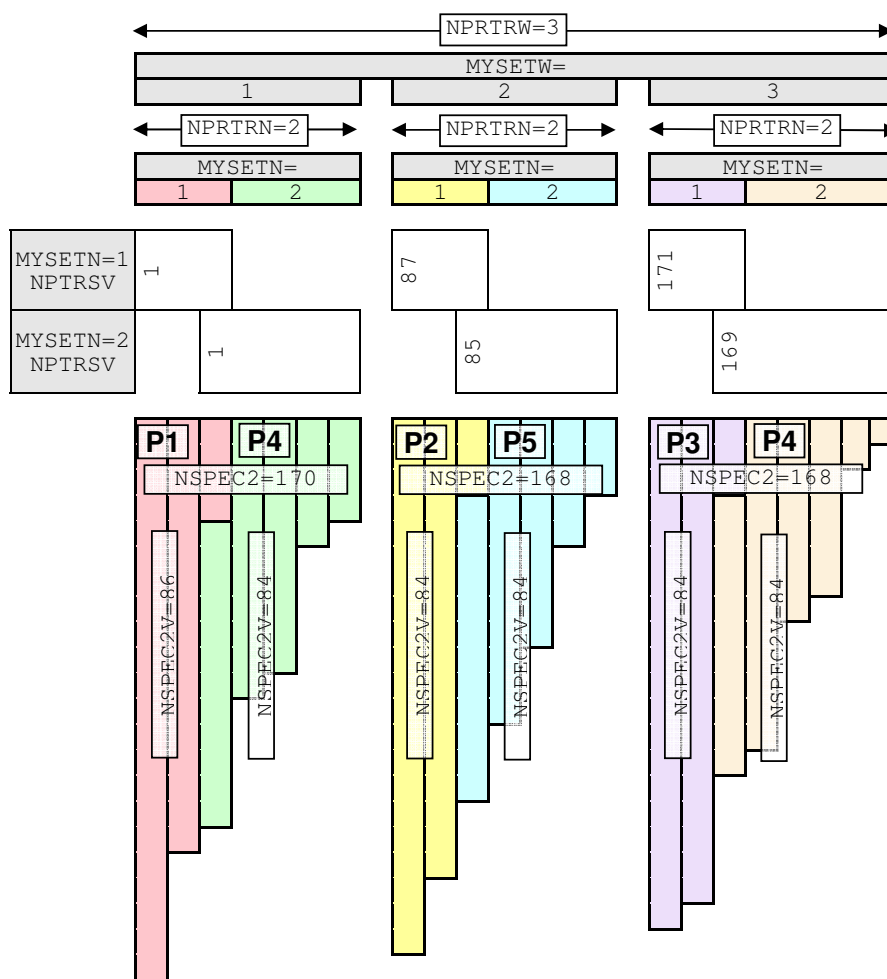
NPRTRW=3

MYSETW=

1

2

3

NPRTRN=2

NPRTRN=2

NPRTRN=2

MYSETN=

1

2

MYSETN=

1

2

MYSETN=

1

2

MYSETN=1
NPTRSV

1

87

171

MYSETN=2
NPTRSV

1

85

169

P1

P4

NSPEC2=170

P2

P5

NSPEC2=168

P3

P4

NSPEC2=168

NSPEC2V=86

NSPEC2V=84

NSPEC2V=84

NSPEC2V=84

NSPEC2V=84

NSPEC2V=84